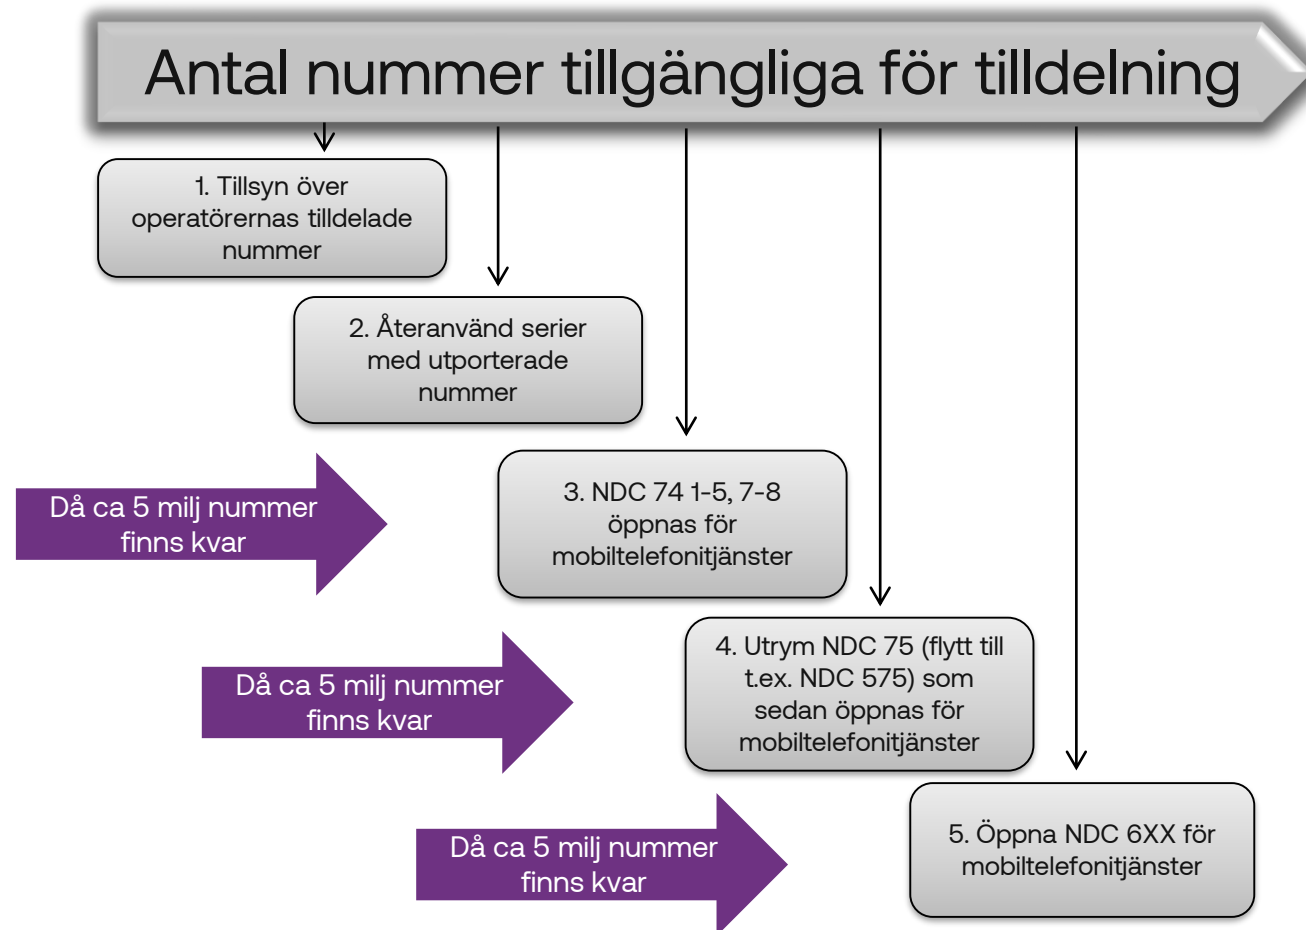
Antal nummer tillgängliga för tilldelning

1. Tillsyn över operatörernas tilldelade nummer

2. Återanvänd serier med utporterade nummer

Då ca 5 milj nummer finns kvar

3. NDC 74 1-5, 7-8 öppnas för mobiltelefonitjänster

Då ca 5 milj nummer finns kvar

4. Utrym NDC 75 (flytt till t.ex. NDC 575) som sedan öppnas för mobiltelefonitjänster

Då ca 5 milj nummer finns kvar

5. Öppna NDC 6XX för mobiltelefonitjänster